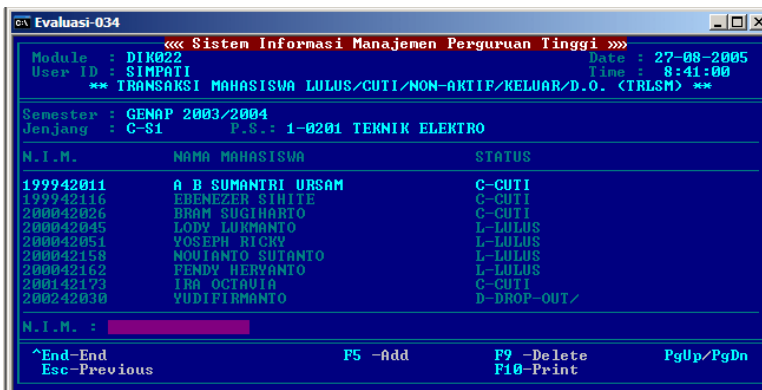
Evaluasi-034

««« Sistem Informasi Manajemen Perguruan Tinggi »»»

Module : DIK022
User ID : SIMPATI

Date : 27-08-2005
Time : 8:41:00

** TRANSAKSI MAHASISWA LULUS/CUTI/NON-AKTIF/KELUAR/D.O. (TRLSM) **

Semester : GENAP 2003/2004
Jenjang : C-S1 P.S.: 1-0201 TEKNIK ELEKTRO

| N.I.M. | NAMA MAHASISWA | STATUS |
|---|---|---|
| 199942011 | A B SUMANTRI URSAM | C-CUTI |
| 199942116 | EBENEZER SIHITE | C-CUTI |
| 200042026 | BRAM SUGIHARTO | C-CUTI |
| 200042045 | LODY LUKMANTO | L-LULUS |
| 200042051 | YOSEPH RICKY | L-LULUS |
| 200042158 | NOVIANTO SUTANTO | L-LULUS |
| 200042162 | FENDY HERYANTO | L-LULUS |
| 200142173 | IRA OCTAVIA | C-CUTI |
| 200242030 | YUDIFIRMANTO | D-DROP-OUT/ |

N.I.M. :

^End-End
Esc-Previous

F5 -Add

F9 -Delete
F10-Print

PgUp/PgDn